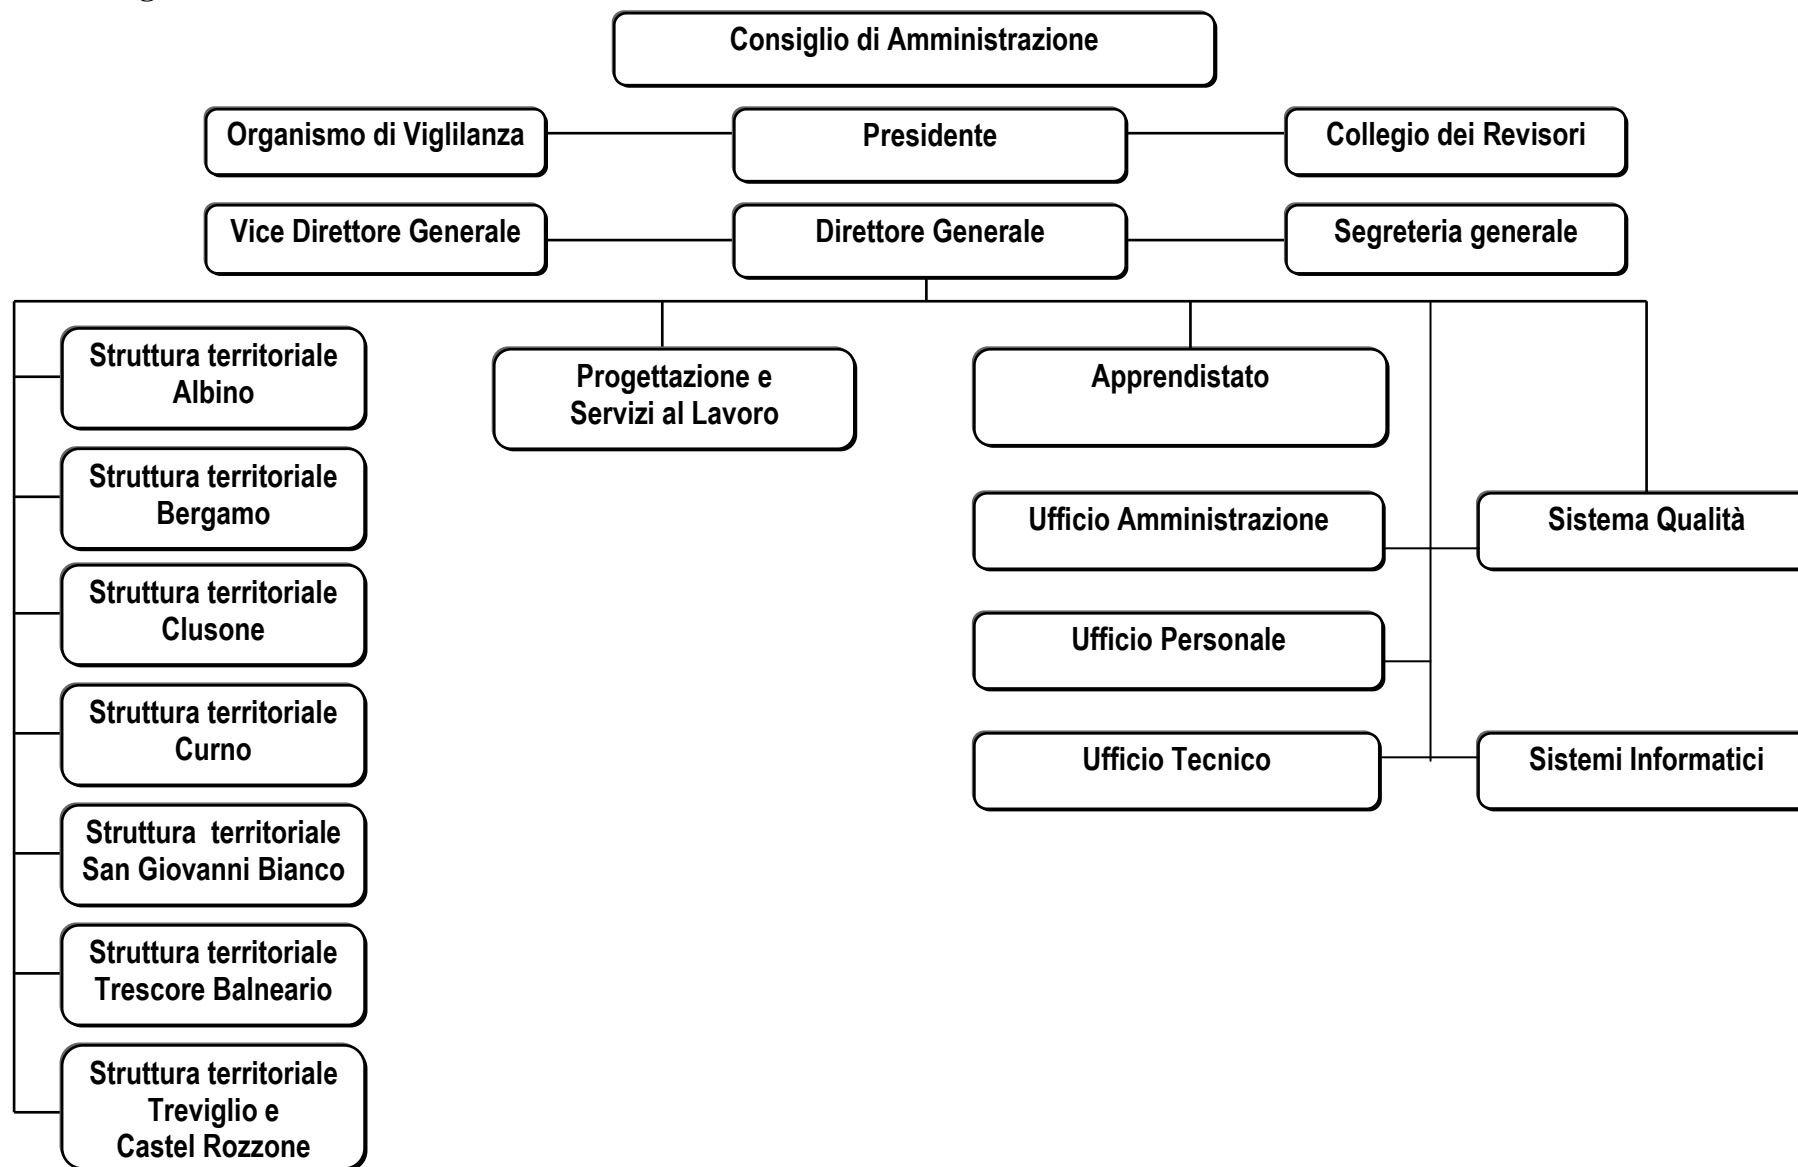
Consiglio di Amministrazione

Organismo di Viglilanza

Presidente

Collegio dei Revisori

Vice Direttore Generale

Direttore Generale

Segreteria generale

Struttura territoriale Albino

Struttura territoriale Bergamo

Struttura territoriale Clusone

Struttura territoriale Curno

Struttura territoriale San Giovanni Bianco

Struttura territoriale Trescore Balneario

Struttura territoriale Treviglio e Castel Rozzone

Progettazione e Servizi al Lavoro

Apprendistato

Ufficio Amministrazione

Sistema Qualità

Ufficio Personale

Ufficio Tecnico

Sistemi Informatici